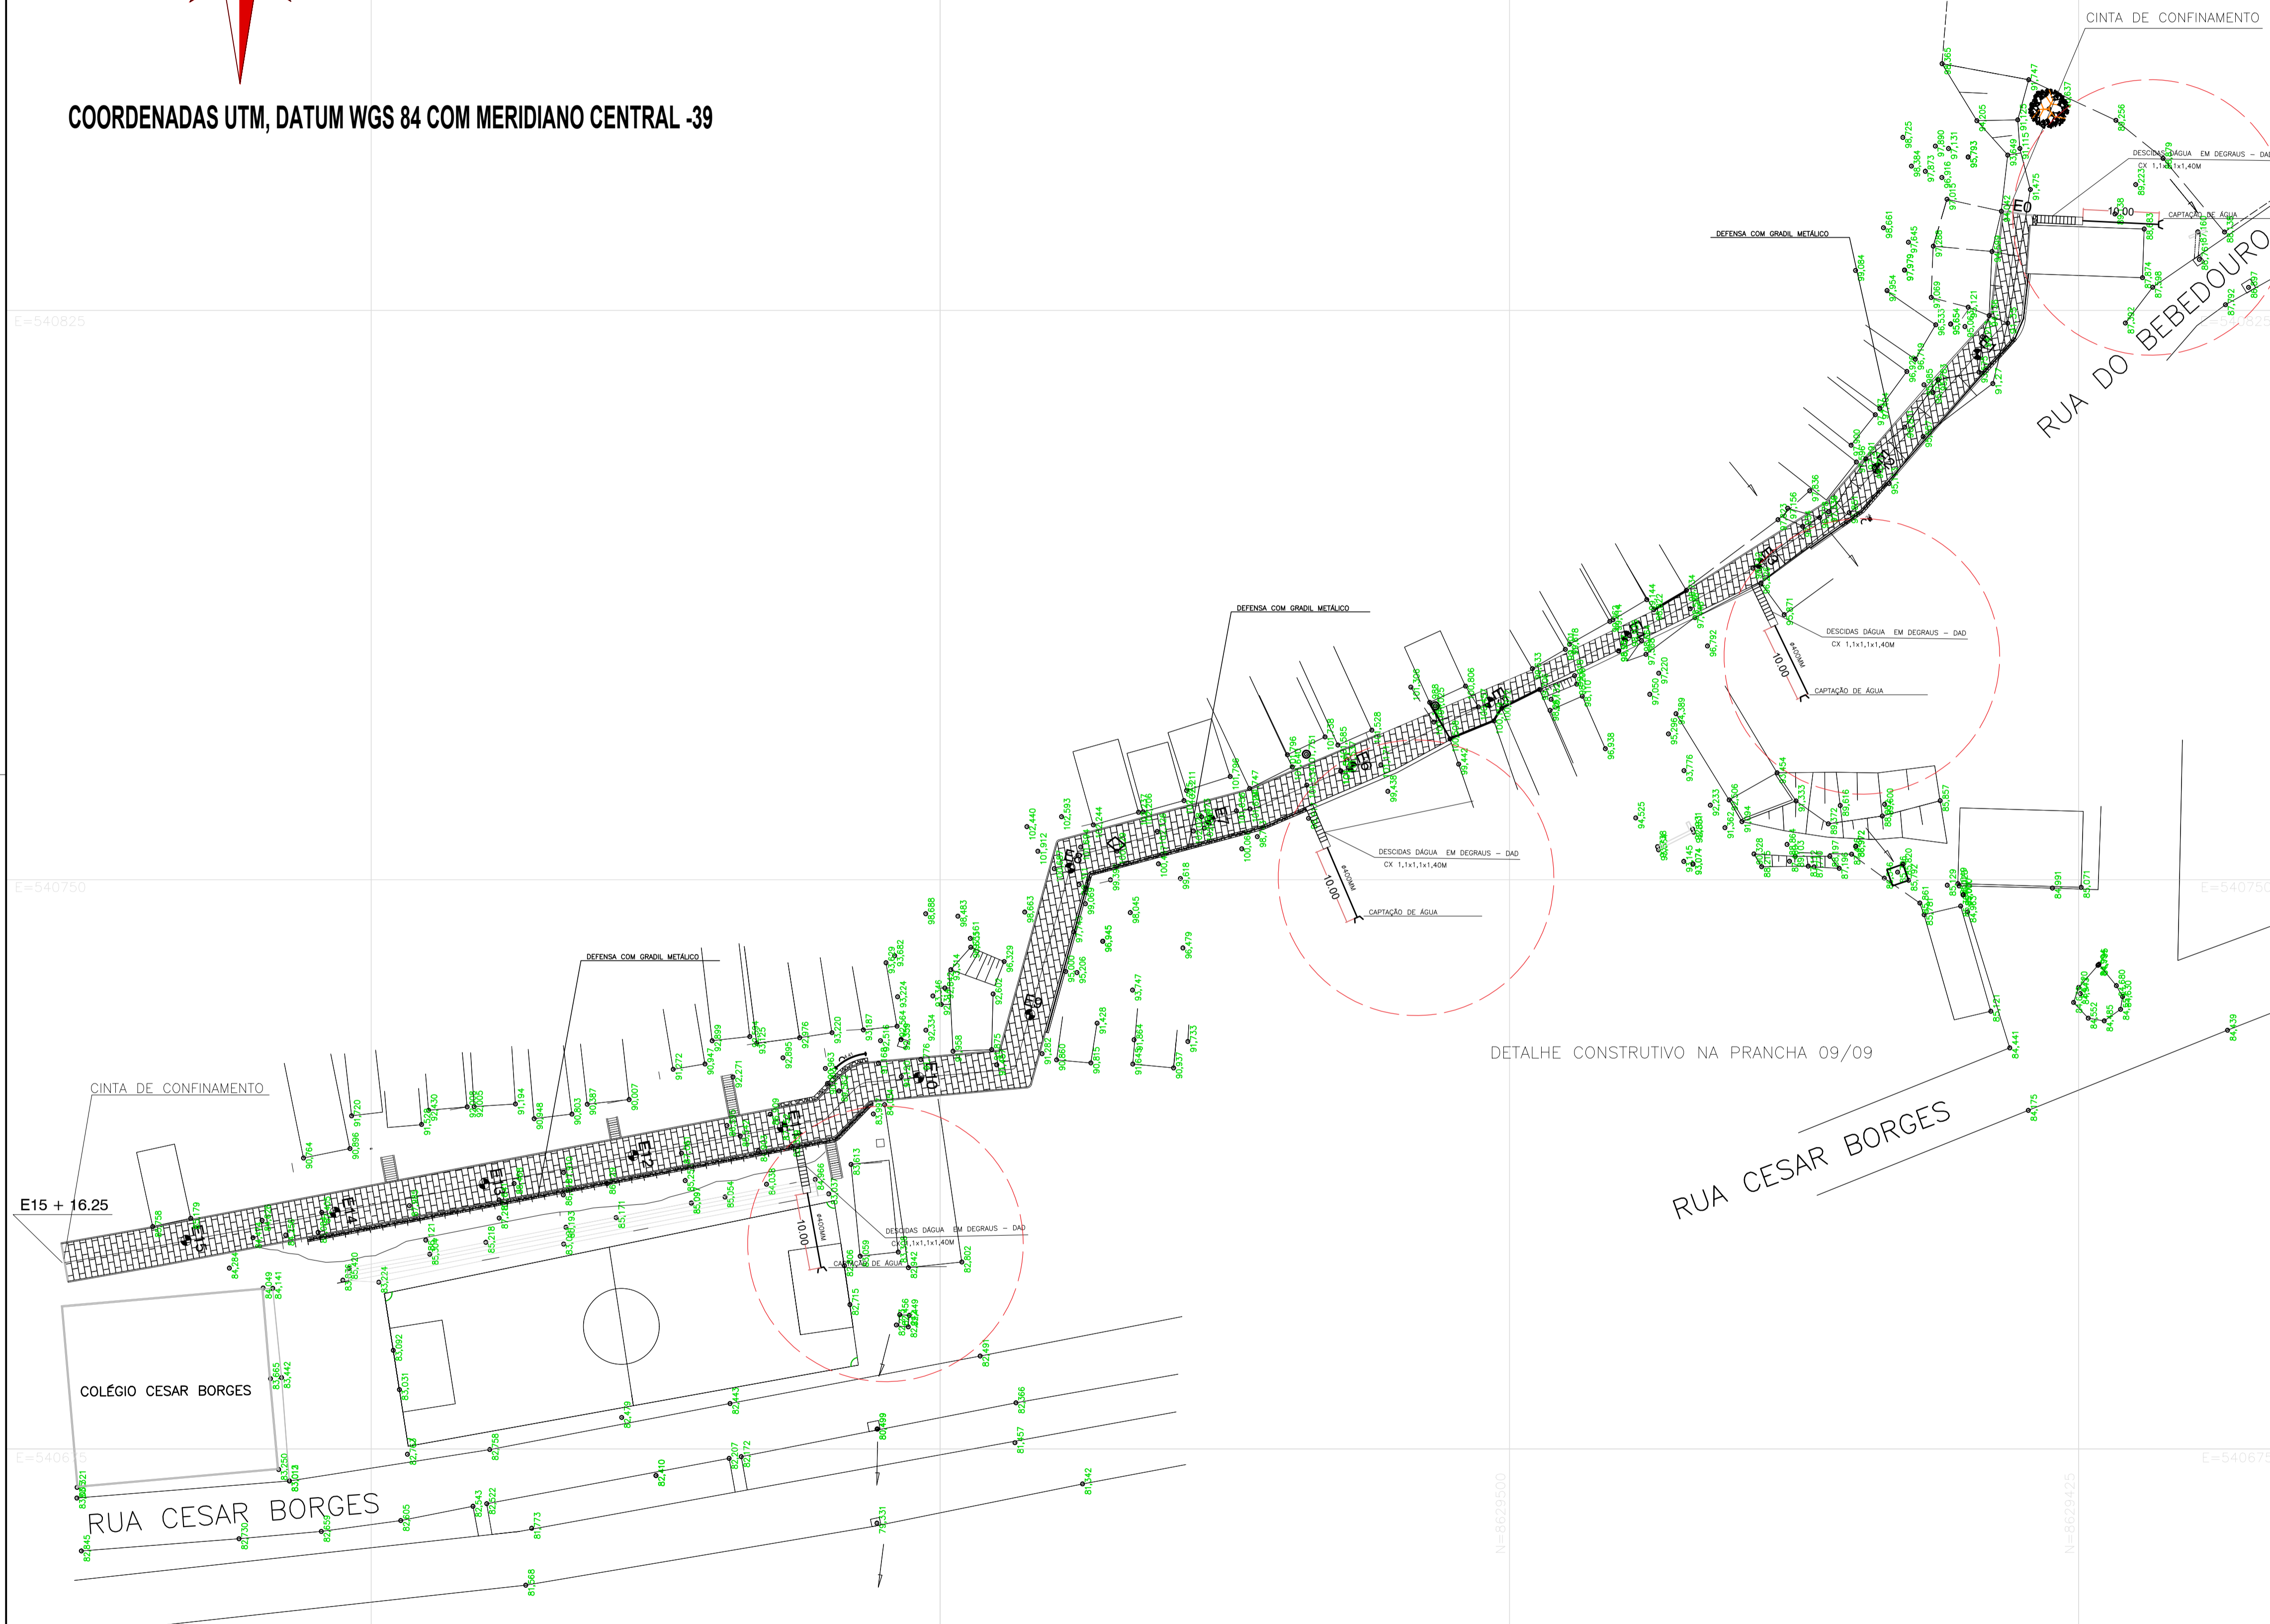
COORDENADAS UTM, DATUM WGS 84 COM MERIDIANO CENTRAL -39

CINTA DE CONFINAMENTO

DEFENSA COM GRADIL METÁLICO

DESCIDAS DÁGUA EM DEGRAUS - DAD
CX 1,1x1,1x1,40M

CAPTAÇÃO DE ÁGUA

10.00

E0

RUA DO BEBEDOURO

DEFENSA COM GRADIL METÁLICO

DESCIDAS DÁGUA EM DEGRAUS - DAD
CX 1,1x1,1x1,40M

10.00

CAPTAÇÃO DE ÁGUA

DESCIDAS DÁGUA EM DEGRAUS - DAD
CX 1,1x1,1x1,40M

10.00

CAPTAÇÃO DE ÁGUA

DEFENSA COM GRADIL METÁLICO

DETALHE CONSTRUTIVO NA PRANCHA 09/09

CINTA DE CONFINAMENTO

E15 + 16.25

E15

E14

E13

E12

E11

E10

E9

E8

E7

E6

E5

E4

E3

E2

E1

DESCIDAS DÁGUA EM DEGRAUS - DAD
CX 1,1x1,1x1,40M

10.00

CAPTAÇÃO DE ÁGUA

RUA CESAR BORGES

COLÉGIO CESAR BORGES

RUA CESAR BORGES

E=540825

E=540750

E=540675

N=8629500

N=8629425